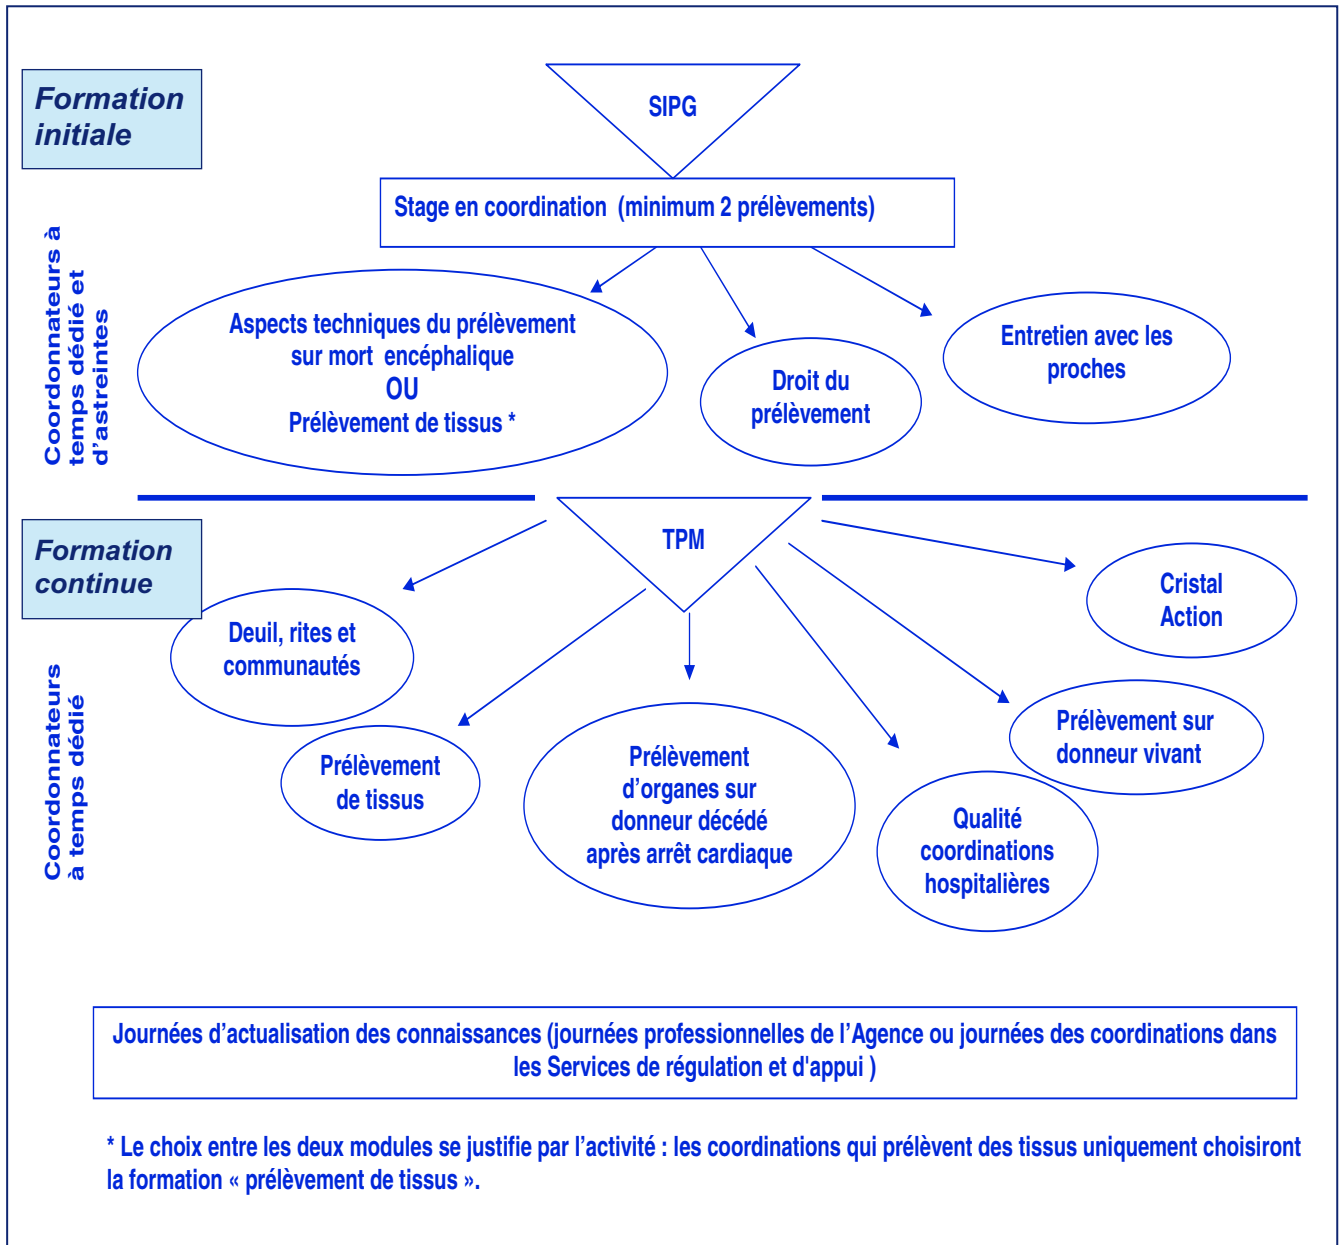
Formation initiale

SIPG

Stage en coordination (minimum 2 prélèvements)

Coordonnateurs à temps dédié et d'astreintes

Aspects techniques du prélèvement sur mort encéphalique
OU
Prélèvement de tissus *

Droit du prélèvement

Entretien avec les proches

Formation continue

TPM

Coordonnateurs à temps dédié

Deuil, rites et communautés

Cristal Action

Prélèvement de tissus

Prélèvement d'organes sur donneur décédé après arrêt cardiaque

Qualité coordinations hospitalières

Prélèvement sur donneur vivant

Journées d'actualisation des connaissances (journées professionnelles de l'Agence ou journées des coordinations dans les Services de régulation et d'appui )

* Le choix entre les deux modules se justifie par l'activité : les coordinations qui prélèvent des tissus uniquement choisiront la formation « prélèvement de tissus ».